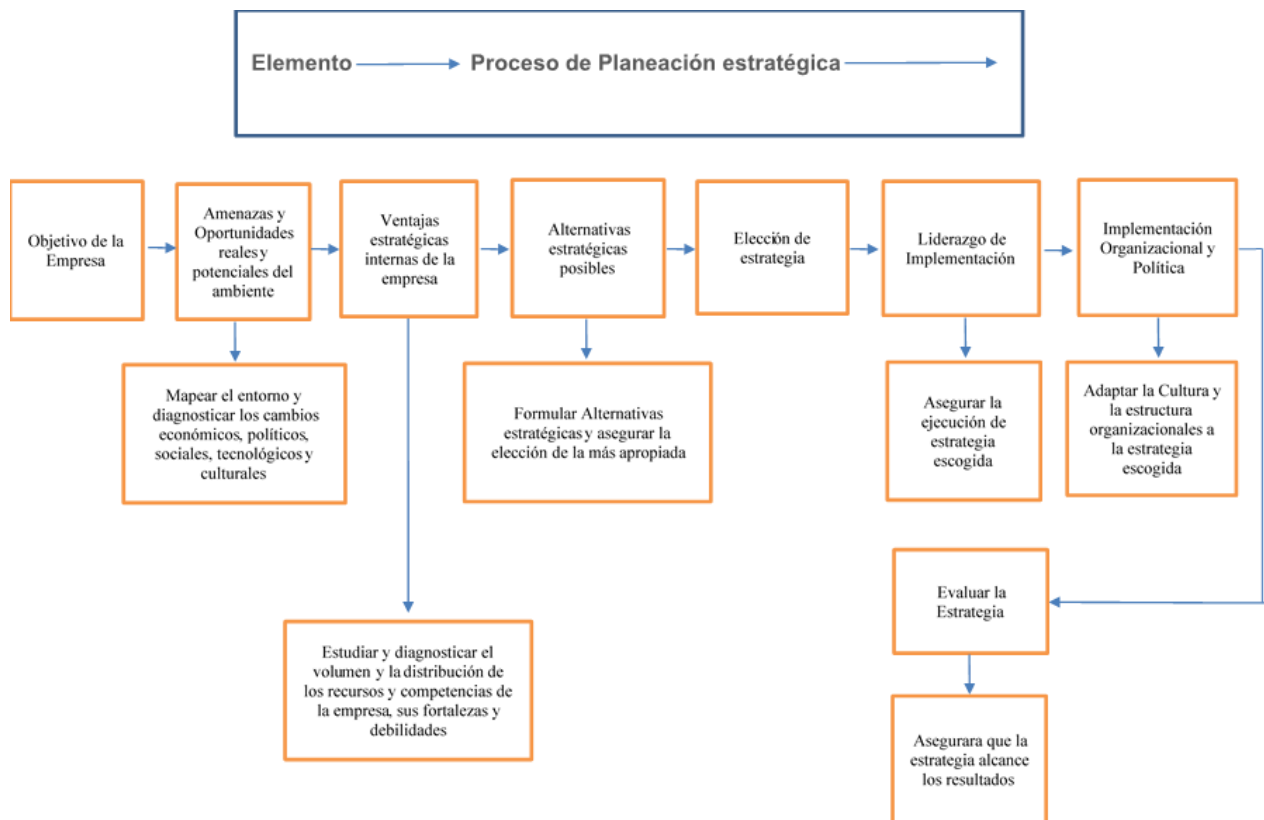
Elemento Proceso de Planeación estratégica

Objetivo de la Empresa

Amenazas y Oportunidades reales y potenciales del ambiente

Ventajas estratégicas internas de la empresa

Alternativas estratégicas posibles

Elección de estrategia

Liderazgo de Implementación

Implementación Organizacional y Política

Mapear el entorno y diagnosticar los cambios económicos, políticos, sociales, tecnológicos y culturales

Formular Alternativas estratégicas y asegurar la elección de la más apropiada

Asegurar la ejecución de estrategia escogida

Adaptar la Cultura y la estructura organizacionales a la estrategia escogida

Evaluar la Estrategia

Estudiar y diagnosticar el volumen y la distribución de los recursos y competencias de la empresa, sus fortalezas y debilidades

Asegurara que la estrategia alcance los resultados